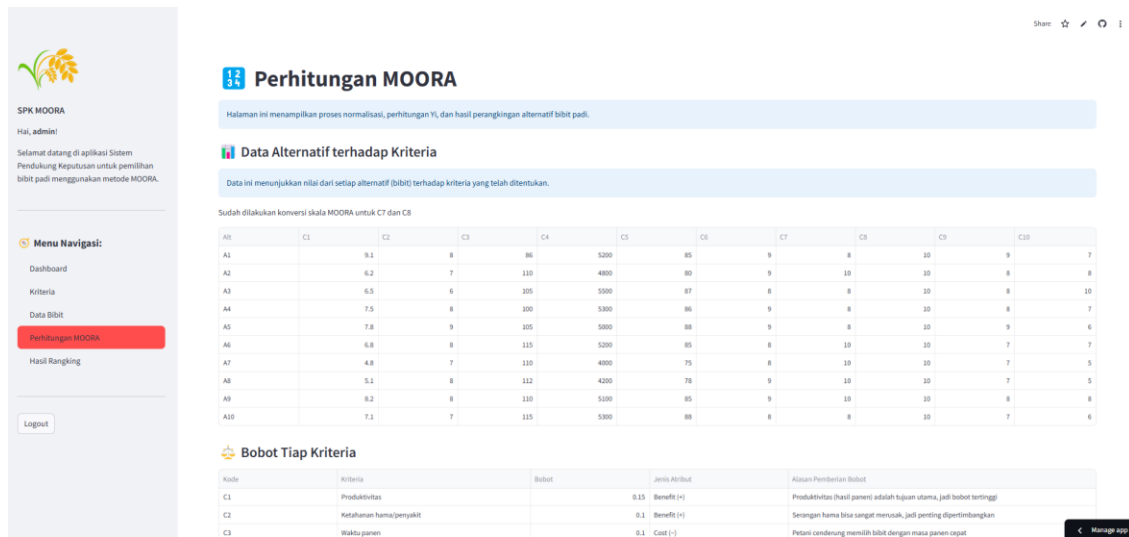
SPK MOORA

Hai, **admin**!

Selamat datang di aplikasi Sistem Pendukung Keputusan untuk pemilihan bibit padi menggunakan metode MOORA.

Menu Navigasi:

Dashboard

Kriteria

Data Bibit

Perhitungan MOORA

Hasil Rangking

Logout

Share

Perhitungan MOORA

Halaman ini menampilkan proses normalisasi, perhitungan Yi, dan hasil perangkingan alternatif bibit padi.

Data Alternatif terhadap Kriteria

Data ini menunjukkan nilai dari setiap alternatif (bibit) terhadap kriteria yang telah ditentukan.

Sudah dilakukan konversi skala MOORA untuk C7 dan C8

| Alt | C1 | C2 | C3 | C4 | C5 | C6 | C7 | C8 | C9 | C10 |
|---|---|---|---|---|---|---|---|---|---|---|
| A1 | 9.1 | 8 | 86 | 5200 | 85 | 9 | 8 | 10 | 9 | 7 |
| A2 | 6.2 | 7 | 110 | 4800 | 80 | 9 | 10 | 10 | 8 | 8 |
| A3 | 6.5 | 6 | 105 | 5500 | 87 | 8 | 8 | 10 | 8 | 10 |
| A4 | 7.5 | 8 | 100 | 5300 | 86 | 9 | 8 | 10 | 8 | 7 |
| A5 | 7.8 | 9 | 105 | 5000 | 88 | 9 | 8 | 10 | 9 | 6 |
| A6 | 6.8 | 8 | 115 | 5200 | 85 | 8 | 10 | 10 | 7 | 7 |
| A7 | 4.8 | 7 | 110 | 4000 | 75 | 8 | 10 | 10 | 7 | 5 |
| A8 | 5.1 | 8 | 112 | 4200 | 78 | 9 | 10 | 10 | 7 | 5 |
| A9 | 8.2 | 8 | 110 | 5100 | 85 | 9 | 10 | 10 | 8 | 8 |
| A10 | 7.1 | 7 | 115 | 5300 | 88 | 8 | 8 | 10 | 7 | 6 |

Bobot Tiap Kriteria

| Kode | Kriteria | Bobot | Jenis Atribut | Alasan Pemberian Bobot |
|---|---|---|---|---|
| C1 | Produktivitas | 0.15 | Benefit (+) | Produktivitas (hasil panen) adalah tujuan utama, jadi bobot tertinggi |
| C2 | Ketahanan hama/penyakit | 0.1 | Benefit (+) | Serangan hama bisa sangat merusak, jadi penting dipertimbangkan |
| C3 | Waktu panen | 0.1 | Cost (−) | Petani cenderung memilih bibit dengan masa panen cepat |

Manage app